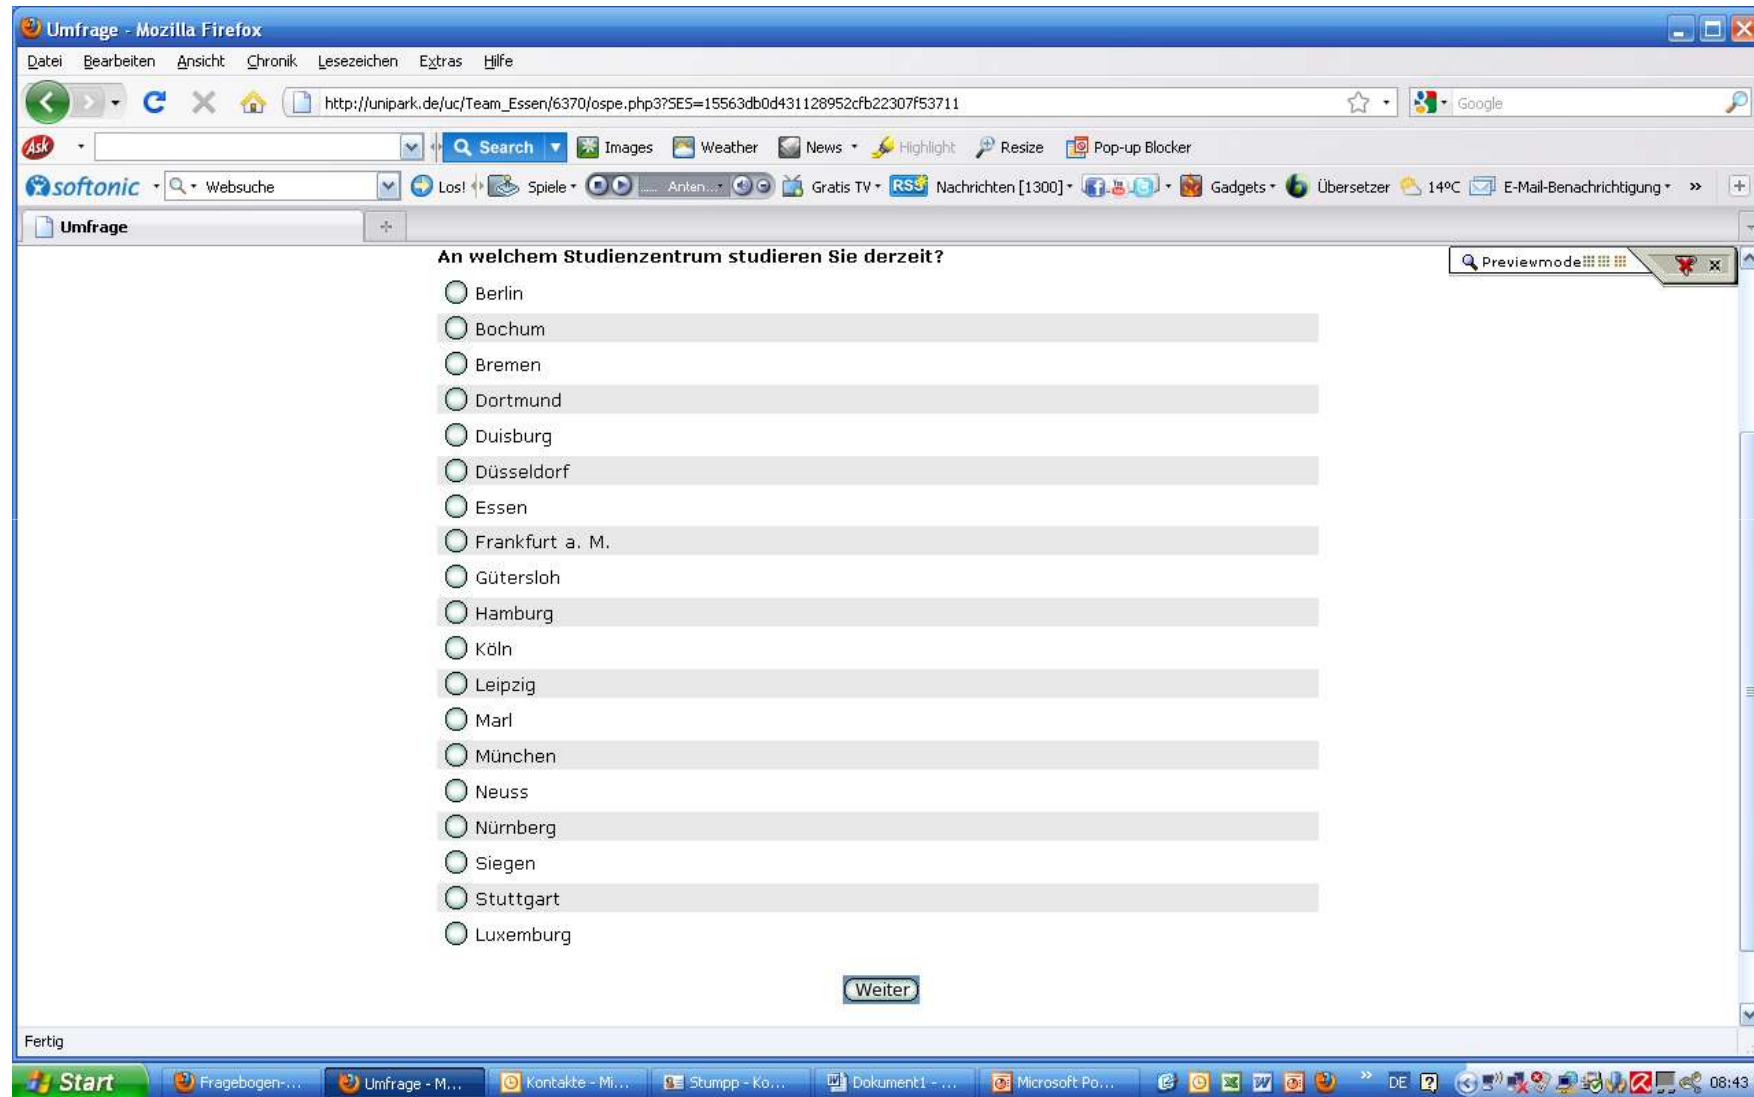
Umfrage - Mozilla Firefox

Datei Bearbeiten Ansicht Chronik Lesezeichen Extras Hilfe

http://unipark.de/uc/Team_Essen/6370/ospe.php3?SES=15563db0d431128952cfb22307f53711

Google

Ask Search Images Weather News Highlight Resize Pop-up Blocker

softonic Websuche Los! Spiele Anten... Gratis TV RSS Nachrichten [1300] Gadgets Übersetzer 14ºC E-Mail-Benachrichtigung »

Umfrage

Previewmode

An welchem Studienzentrum studieren Sie derzeit?

Berlin

Bochum

Bremen

Dortmund

Duisburg

Düsseldorf

Essen

Frankfurt a. M.

Gütersloh

Hamburg

Köln

Leipzig

Marl

München

Neuss

Nürnberg

Siegen

Stuttgart

Luxemburg

Weiter

Fertig

Start Fragebogen-... Umfrage - M... Kontakte - Mi... Stumpp - Ko... Dokument1 - ... Microsoft Po... DE 08:43